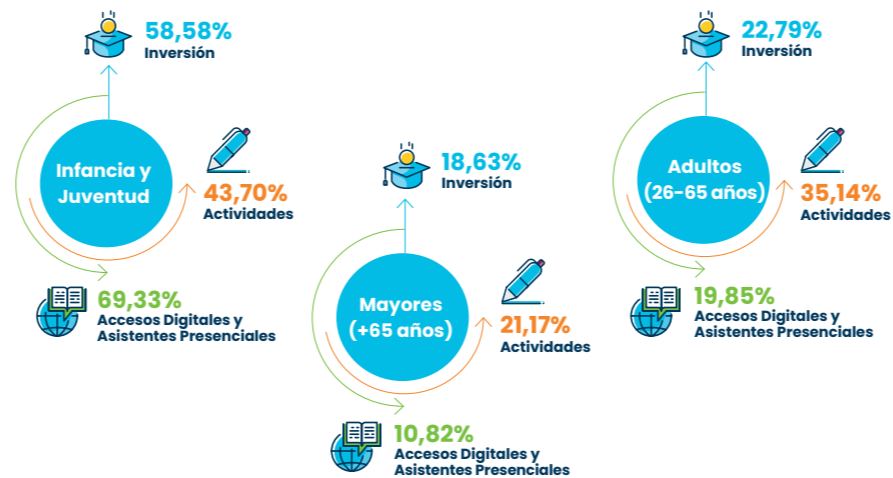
58,58%
Inversión

Infancia y Juventud

43,70%
Actividades

69,33%
Accesos Digitales y Asistentes Presenciales

18,63%
Inversión

Mayores (+65 años)

21,17%
Actividades

10,82%
Accesos Digitales y Asistentes Presenciales

22,79%
Inversión

Adultos (26-65 años)

35,14%
Actividades

19,85%
Accesos Digitales y Asistentes Presenciales